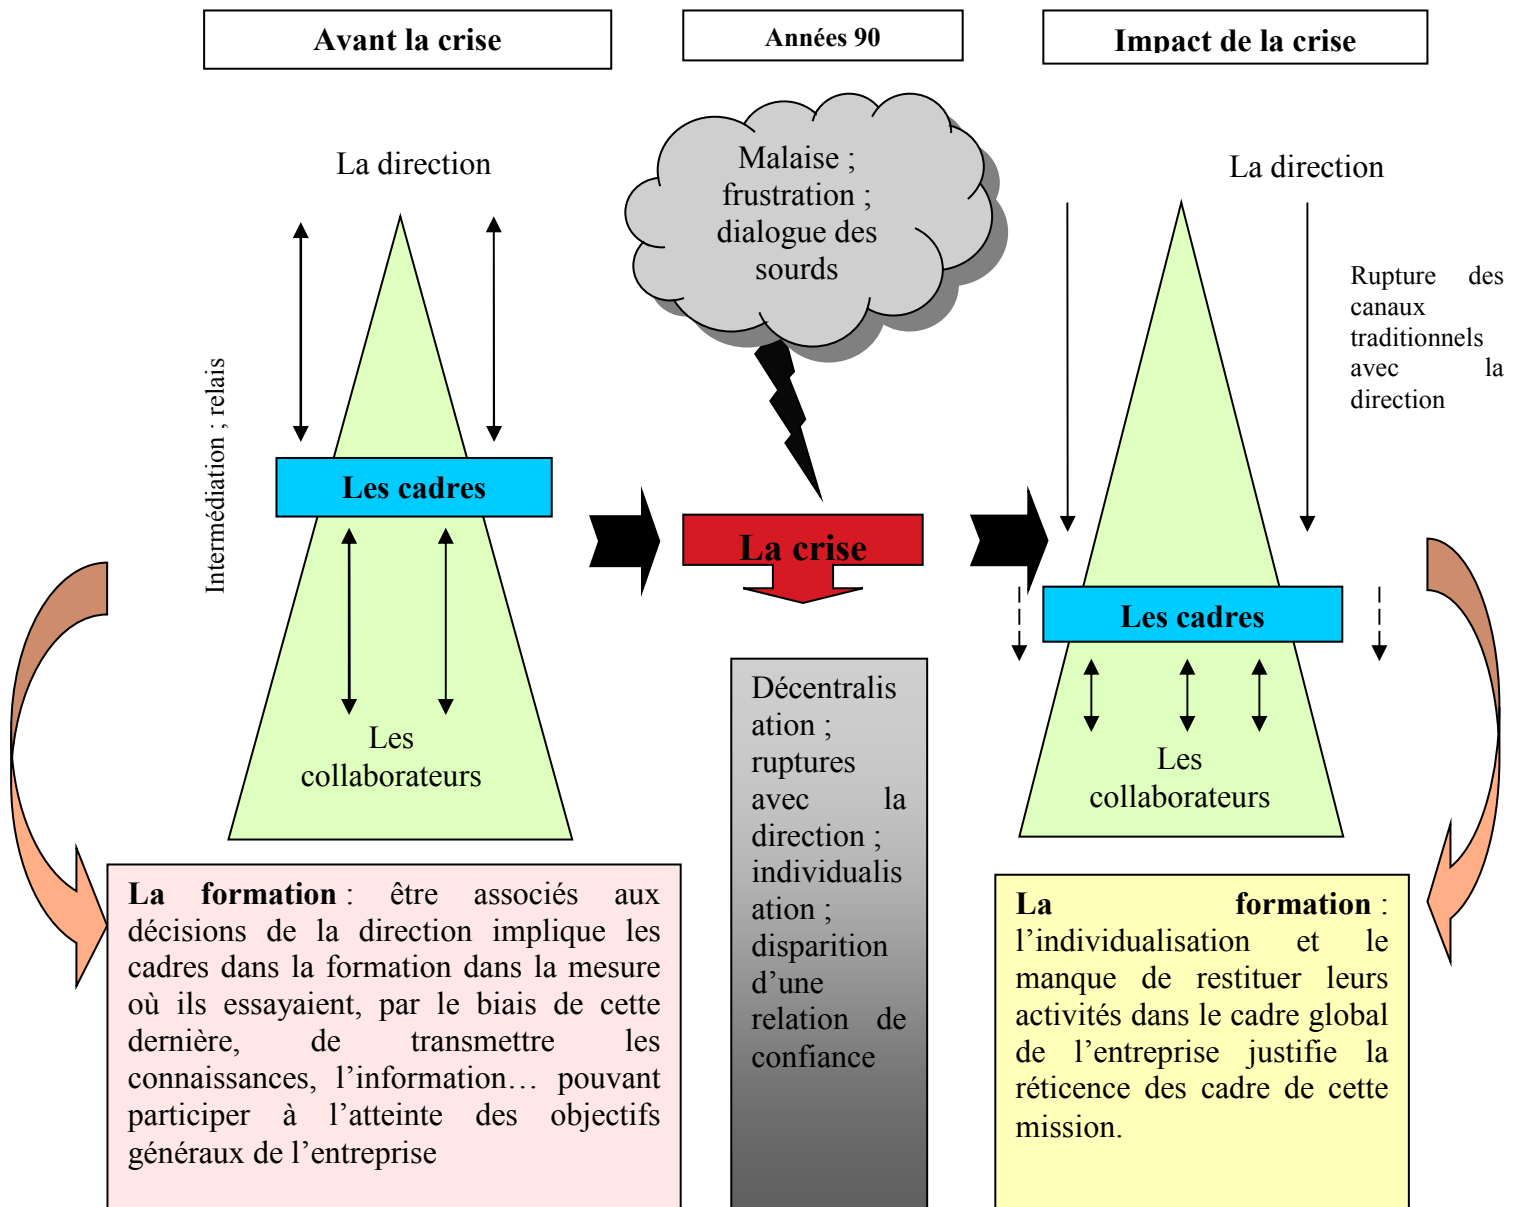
Avant la crise

Années 90

Impact de la crise

La direction

Intermédiation ; relais

Les cadres

Les collaborateurs

Malaise ; frustration ; dialogue des sourds

La crise

Décentralisation ; ruptures avec la direction ; individualisation ; disparition d'une relation de confiance

La direction

Rupture des canaux traditionnels avec la direction

Les cadres

Les collaborateurs

**La formation** : être associés aux décisions de la direction implique les cadres dans la formation dans la mesure où ils essayaient, par le biais de cette dernière, de transmettre les connaissances, l'information… pouvant participer à l'atteinte des objectifs généraux de l'entreprise

**La formation** : l'individualisation et le manque de restituer leurs activités dans le cadre global de l'entreprise justifie la réticence des cadre de cette mission.